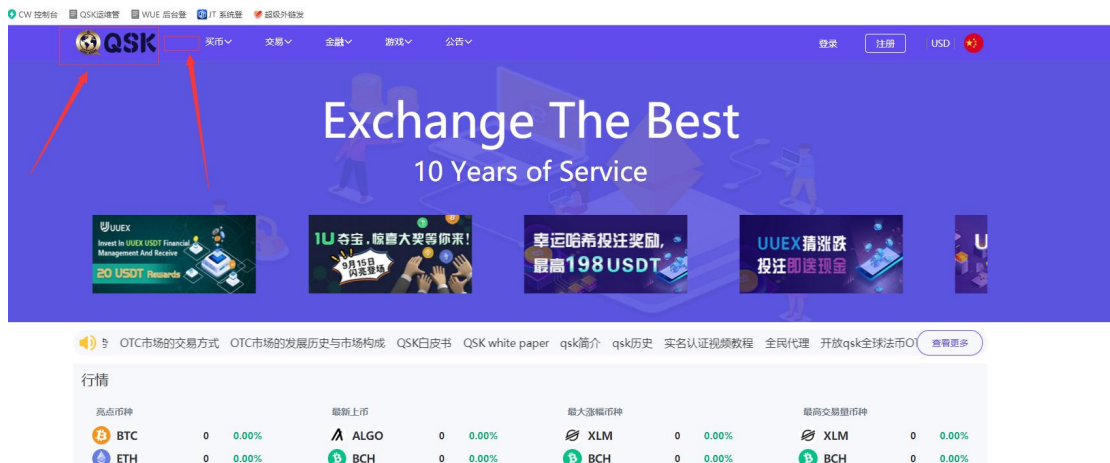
CW 控制台 QSK运维管 WUE 后台登 JT 系统登 超级外链发

QSK 买币 交易 金融 游戏 公告 登录 注册 USD

Exchange The Best
10 Years of Service

UUEX
Invest In UUEX USDT Financial Management And Receive
20 USDT Rewards

1U 夺宝，惊喜大奖等你来！
9月15日 闪亮登场

幸运哈希投注奖励，最高198USDT

UUEX猜涨跌 投注即送现金

U

OTC市场的交易方式 OTC市场的发展历史与市场构成 QSK白皮书 QSK white paper qsk简介 qsk历史 实名认证视频教程 全民代理 开放qsk全球法币OT 查看更多

行情

亮点币种
BTC 0 0.00%
ETH 0 0.00%

最新上币
ALGO 0 0.00%
BCH 0 0.00%

最大涨幅币种
XLM 0 0.00%
BCH 0 0.00%

最高交易量币种
XLM 0 0.00%
BCH 0 0.00%